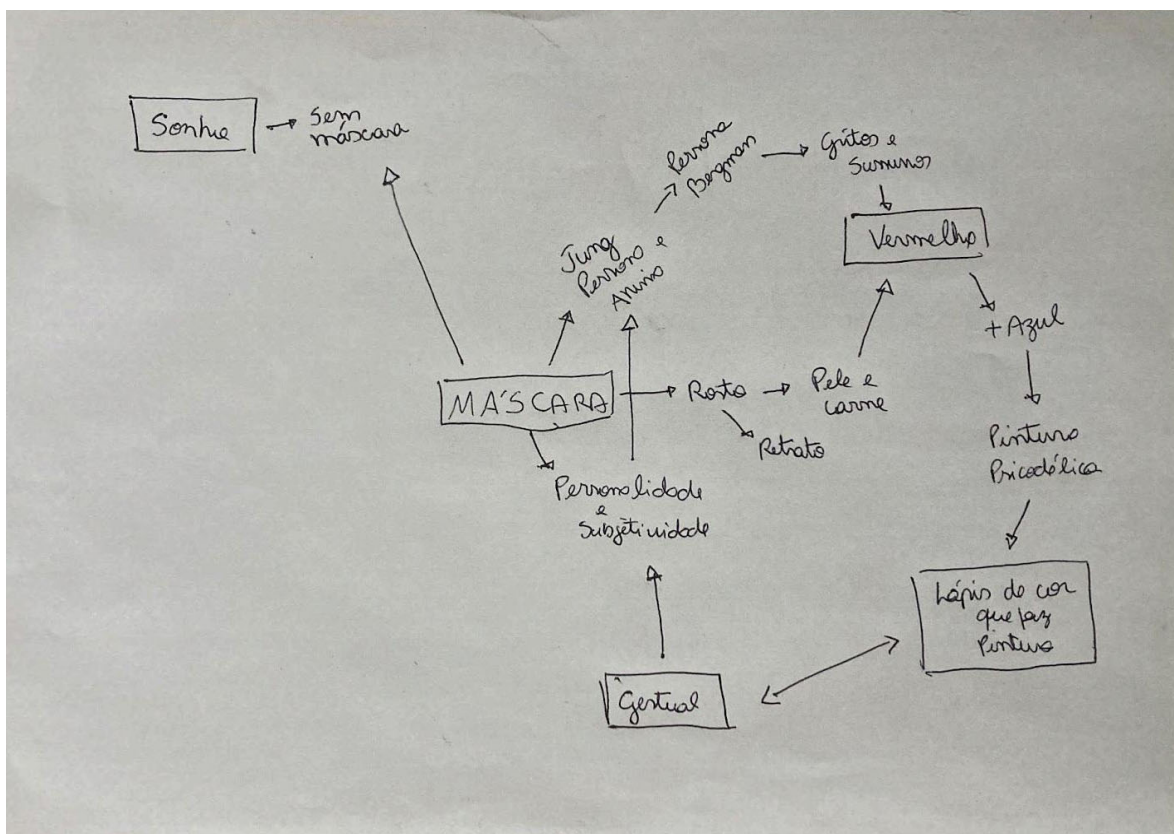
Sonho → Sem máscara

Persona Bergman → Gritos e Sussurros

Jung Persona e Anima

Vermelho

+ Azul

MÁSCARA → Rosto → Pele e carne

Retrato

Pintura Psicodélica

Personalidade e Subjetividade

Lápis de cor que faz Pintura

Gestual